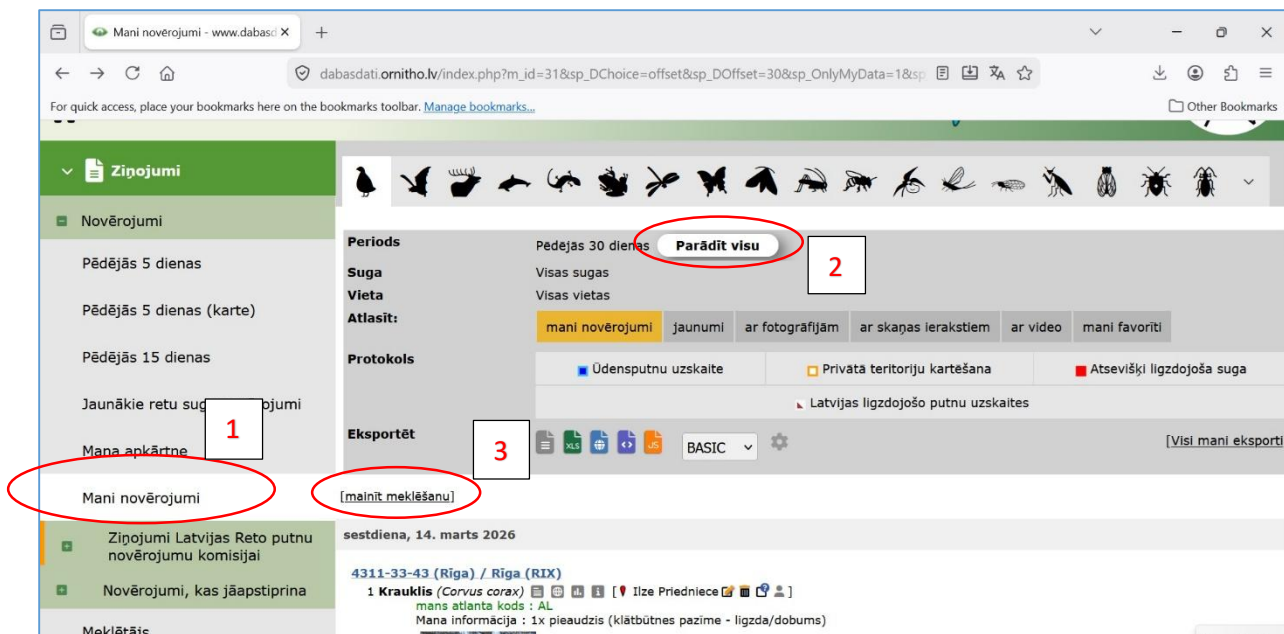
Mani novērojumi - www.dabasd ×
+

dabasdati.ornitho.lv/index.php?m_id=31&sp_DChoice=offset&sp_DOffset=30&sp_OnlyMyData=1&sp

For quick access, place your bookmarks here on the bookmarks toolbar. Manage bookmarks...
Other Bookmarks

Ziņojumi

Novērojumi

Pēdējās 5 dienas

Pēdējās 5 dienas (karte)

Pēdējās 15 dienas

Jaunākie retu sug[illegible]ojumi

Mana apkārtne

Mani novērojumi

Ziņojumi Latvijas Reto putnu novērojumu komisijai

Novērojumi, kas jāapstiprina

Meklētājs

1

2

3

| | |
|---|---|
| Periods | Pēdējās 30 dienas Parādīt visu |
| Suga | Visas sugas |
| Vieta | Visas vietas |
| Atlasīt: | mani novērojumi / jaunumi / ar fotogrāfijām / ar skaņas ierakstiem / ar video / mani favorīti |
| Protokols | Ūdensputnu uzskaite / Privātā teritoriju kartēšana / Atsevišķi ligzdojoša suga / Latvijas ligzdojošo putnu uzskaites |
| Eksportēt | XLS JS BASIC [Visi mani eksporti |

[mainīt meklēšanu]

sestdiena, 14. marts 2026

4311-33-43 (Rīga) / Rīga (RIX)
1 Krauklis (Corvus corax) [ Ilze Priedniece ]
mans atlanta kods : AL
Mana informācija : 1x pieaudzis (klātbūtnes pazīme - ligzda/dobums)